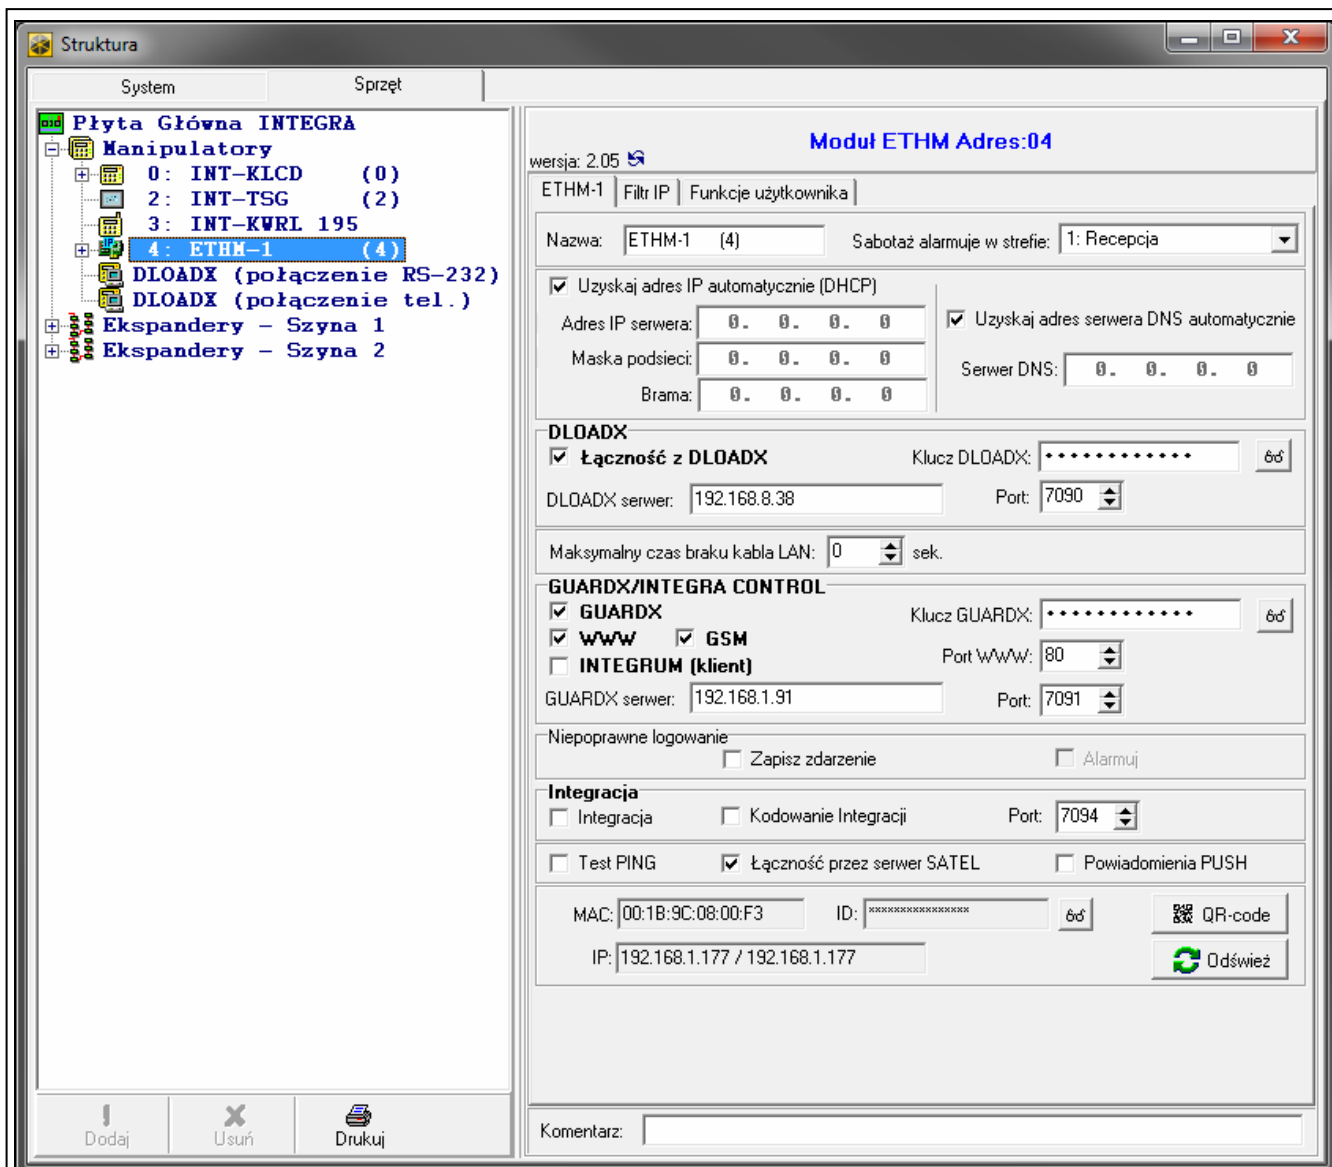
Struktura

System | Sprzęt

Płyta Główna INTEGRA
Manipulatory
0: INT-KLCD (0)
2: INT-TSG (2)
3: INT-KWRL 195
4: ETHM-1 (4)
DLOADX (połączenie RS-232)
DLOADX (połączenie tel.)
Ekspandery - Szyna 1
Ekspandery - Szyna 2

Dodaj | Usuń | Drukuj

Moduł ETHM Adres:04
wersja: 2.05

ETHM-1 | Filtr IP | Funkcje użytkownika

Nazwa: ETHM-1 (4)
Sabotaż alarmuje w strefie: 1: Recepcja

Uzyskaj adres IP automatycznie (DHCP)
Adres IP serwera: 0. 0. 0. 0
Maska podsieci: 0. 0. 0. 0
Brama: 0. 0. 0. 0
Uzyskaj adres serwera DNS automatycznie
Serwer DNS: 0. 0. 0. 0

DLOADX
Łączność z DLOADX
Klucz DLOADX: ••••••••••••
DLOADX serwer: 192.168.8.38
Port: 7090

Maksymalny czas braku kabla LAN: 0 sek.

GUARDX/INTEGRA CONTROL
GUARDX
Klucz GUARDX: ••••••••••••
WWW
GSM
INTEGRUM (klient)
Port WWW: 80
GUARDX serwer: 192.168.1.91
Port: 7091

Niepoprawne logowanie
Zapisz zdarzenie
Alarmuj

Integracja
Integracja
Kodowanie Integracji
Port: 7094

Test PING
Łączność przez serwer SATEL
Powiadomienia PUSH

MAC: 00:1B:9C:08:00:F3
ID: ****************
QR-code
IP: 192.168.1.177 / 192.168.1.177
Odśwież

Komentarz: